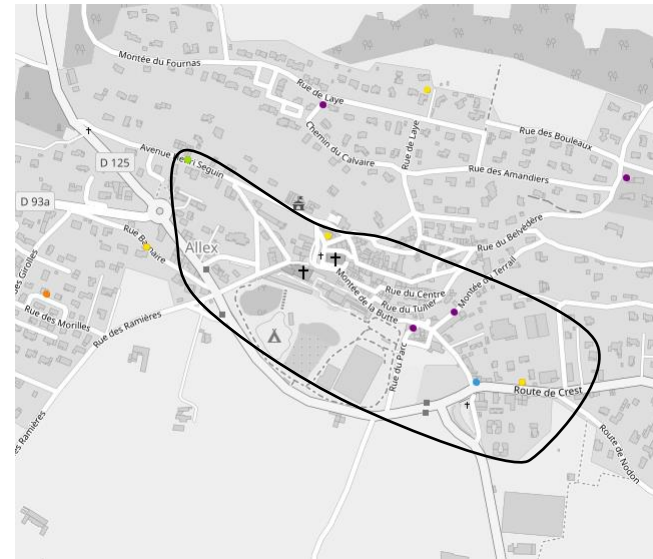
Montée du Fournas
Rue de Laye
Chemin du Calvaire
Rue de Laye
Rue des Bouleaux
Rue des Amandiers
D 125
Avenue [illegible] Seguin
D 93a
Rue du Belvédère
Rue B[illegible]aire
Allex
Rue du Centre
Montée de la Butte
Rue du Tunnel
Montée du Terrail
Rue des Girolles
Rue des Morilles
Rue des Ramières
Rue du Parc
Route de Crest
Route de Nodon
Rue des Ramières